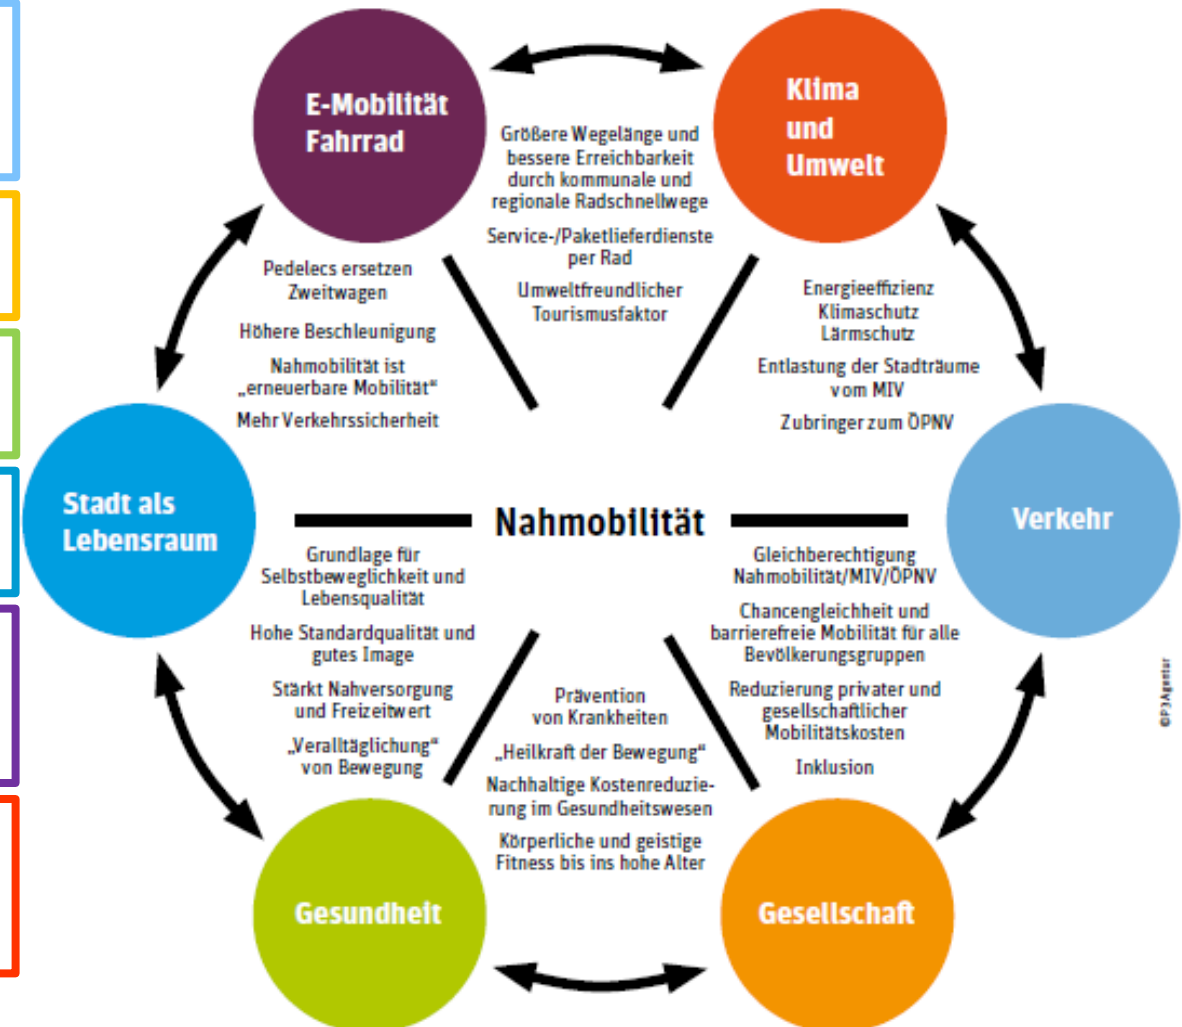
E-Mobilität Fahrrad

Klima und Umwelt

Größere Wegelänge und bessere Erreichbarkeit durch kommunale und regionale Radschnellwege

Service-/Paketlieferdienste per Rad

Umweltfreundlicher Tourismusfaktor

Pedelecs ersetzen Zweitwagen

Höhere Beschleunigung

Nahmobilität ist „erneuerbare Mobilität"

Mehr Verkehrssicherheit

Energieeffizienz
Klimaschutz
Lärmschutz

Entlastung der Stadträume vom MIV

Zubringer zum ÖPNV

Stadt als Lebensraum

Nahmobilität

Verkehr

Grundlage für Selbstbeweglichkeit und Lebensqualität

Hohe Standardqualität und gutes Image

Stärkt Nahversorgung und Freizeitwert

„Veralltäglichung" von Bewegung

Gleichberechtigung Nahmobilität/MIV/ÖPNV

Chancengleichheit und barrierefreie Mobilität für alle Bevölkerungsgruppen

Reduzierung privater und gesellschaftlicher Mobilitätskosten

Inklusion

Prävention von Krankheiten

„Heilkraft der Bewegung"

Nachhaltige Kostenreduzierung im Gesundheitswesen

Körperliche und geistige Fitness bis ins hohe Alter

Gesundheit

Gesellschaft

©P3Agentur